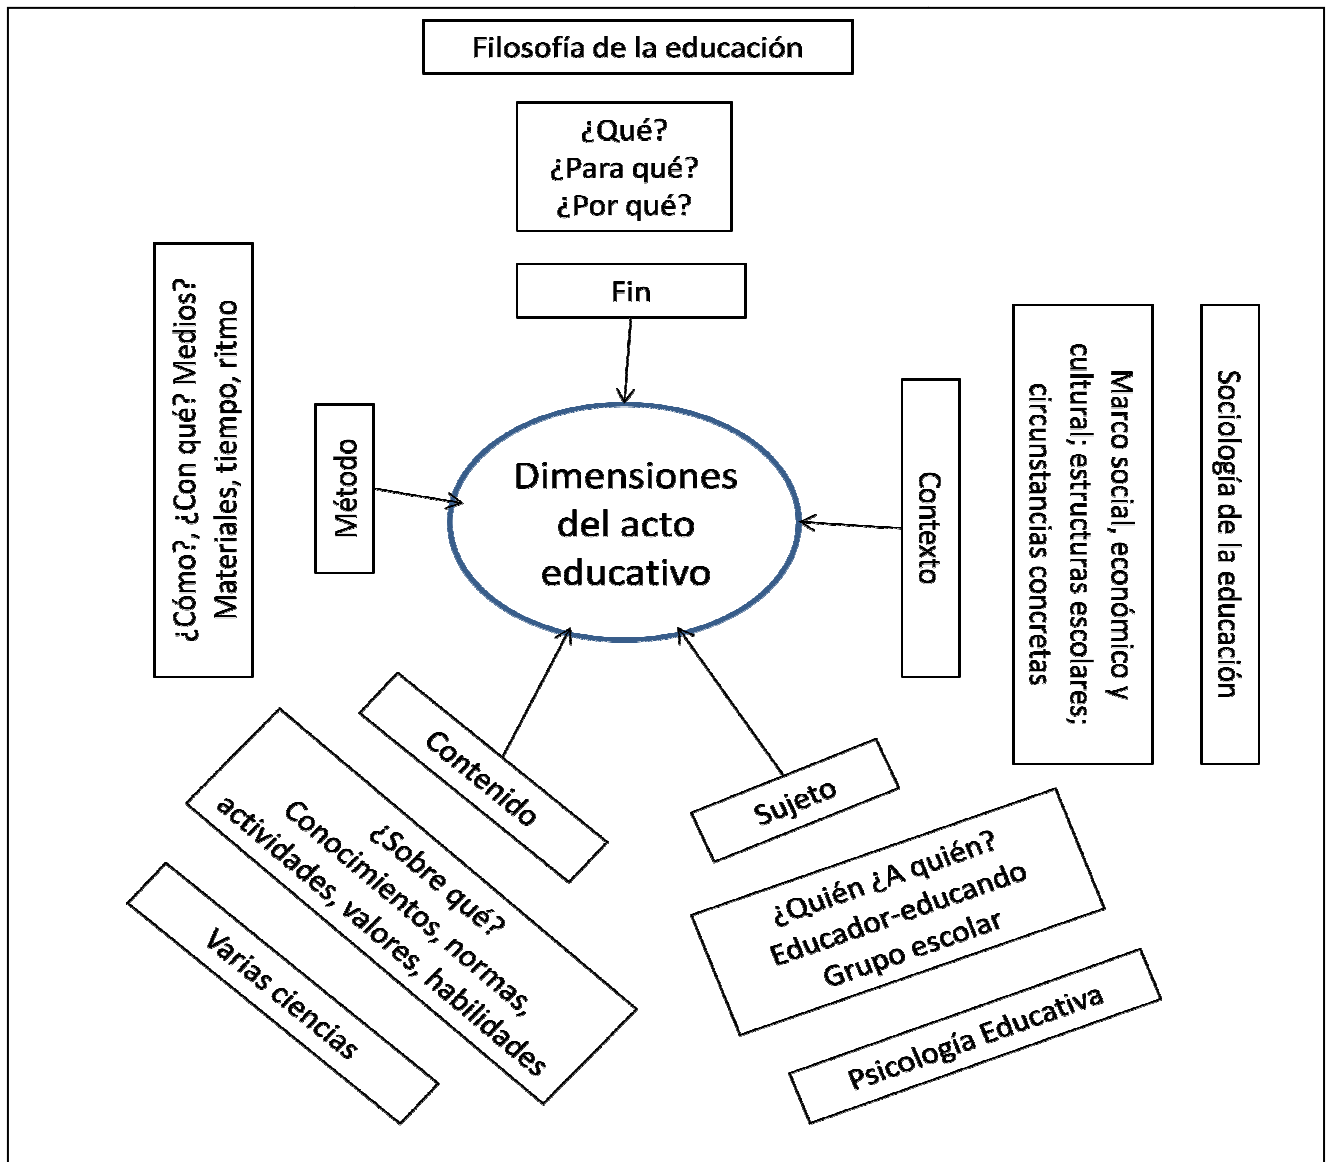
Filosofía de la educación

¿Qué?
¿Para qué?
¿Por qué?

Fin

¿Cómo?, ¿Con qué? Medios?
Materiales, tiempo, ritmo

Método

Dimensiones del acto educativo

Contexto

Marco social, económico y cultural; estructuras escolares; circunstancias concretas

Sociología de la educación

Contenido

¿Sobre qué?
Conocimientos, normas, actividades, valores, habilidades

Varias ciencias

Sujeto

¿Quién ¿A quién?
Educador-educando
Grupo escolar

Psicología Educativa